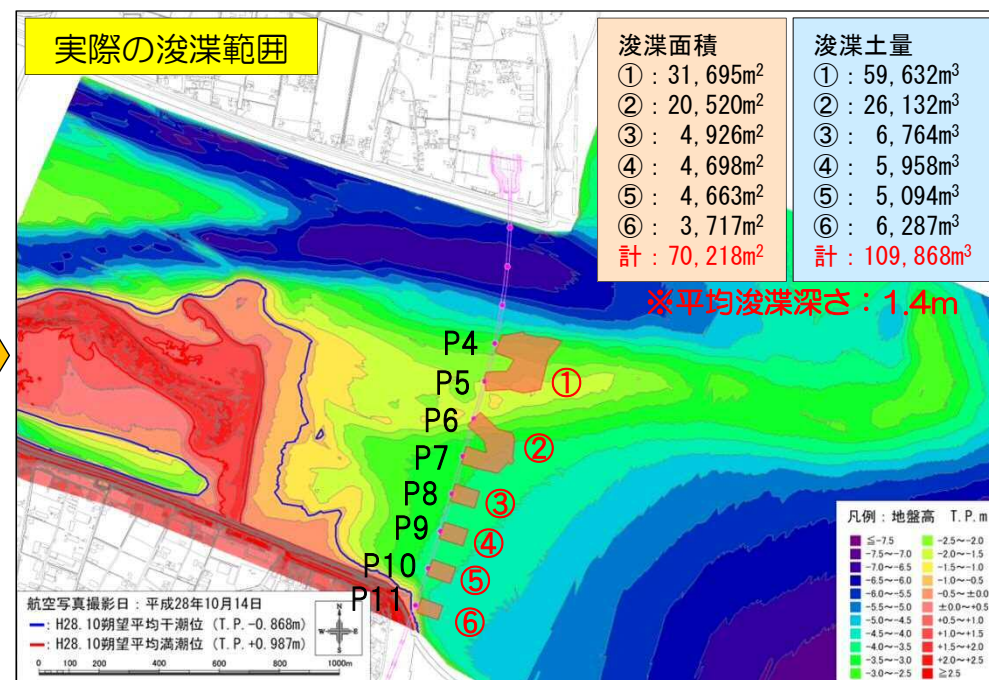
実際の浚渫範囲

浚渫面積
①：31,695m$^2$
②：20,520m$^2$
③： 4,926m$^2$
④： 4,698m$^2$
⑤： 4,663m$^2$
⑥： 3,717m$^2$
計：70,218m$^2$

浚渫土量
①：59,632m$^3$
②：26,132m$^3$
③： 6,764m$^3$
④： 5,958m$^3$
⑤： 5,094m$^3$
⑥： 6,287m$^3$
計：109,868m$^3$

※平均浚渫深さ：1.4m

P4
P5
P6
P7
P8
P9
P10
P11

①
②
③
④
⑤
⑥

凡例：地盤高 T.P.m
≦-7.5
-7.5～-7.0
-7.0～-6.5
-6.5～-6.0
-6.0～-5.5
-5.5～-5.0
-5.0～-4.5
-4.5～-4.0
-4.0～-3.5
-3.5～-3.0
-3.0～-2.5
-2.5～-2.0
-2.0～-1.5
-1.5～-1.0
-1.0～-0.5
-0.5～±0.0
±0.0～+0.5
+0.5～+1.0
+1.0～+1.5
+1.5～+2.0
+2.0～+2.5
≧2.5

航空写真撮影日：平成28年10月14日
H28.10朔望平均干潮位（T.P.-0.868m）
H28.10朔望平均満潮位（T.P.+0.987m）
0 100 200 400 600 800 1000m
N S W E